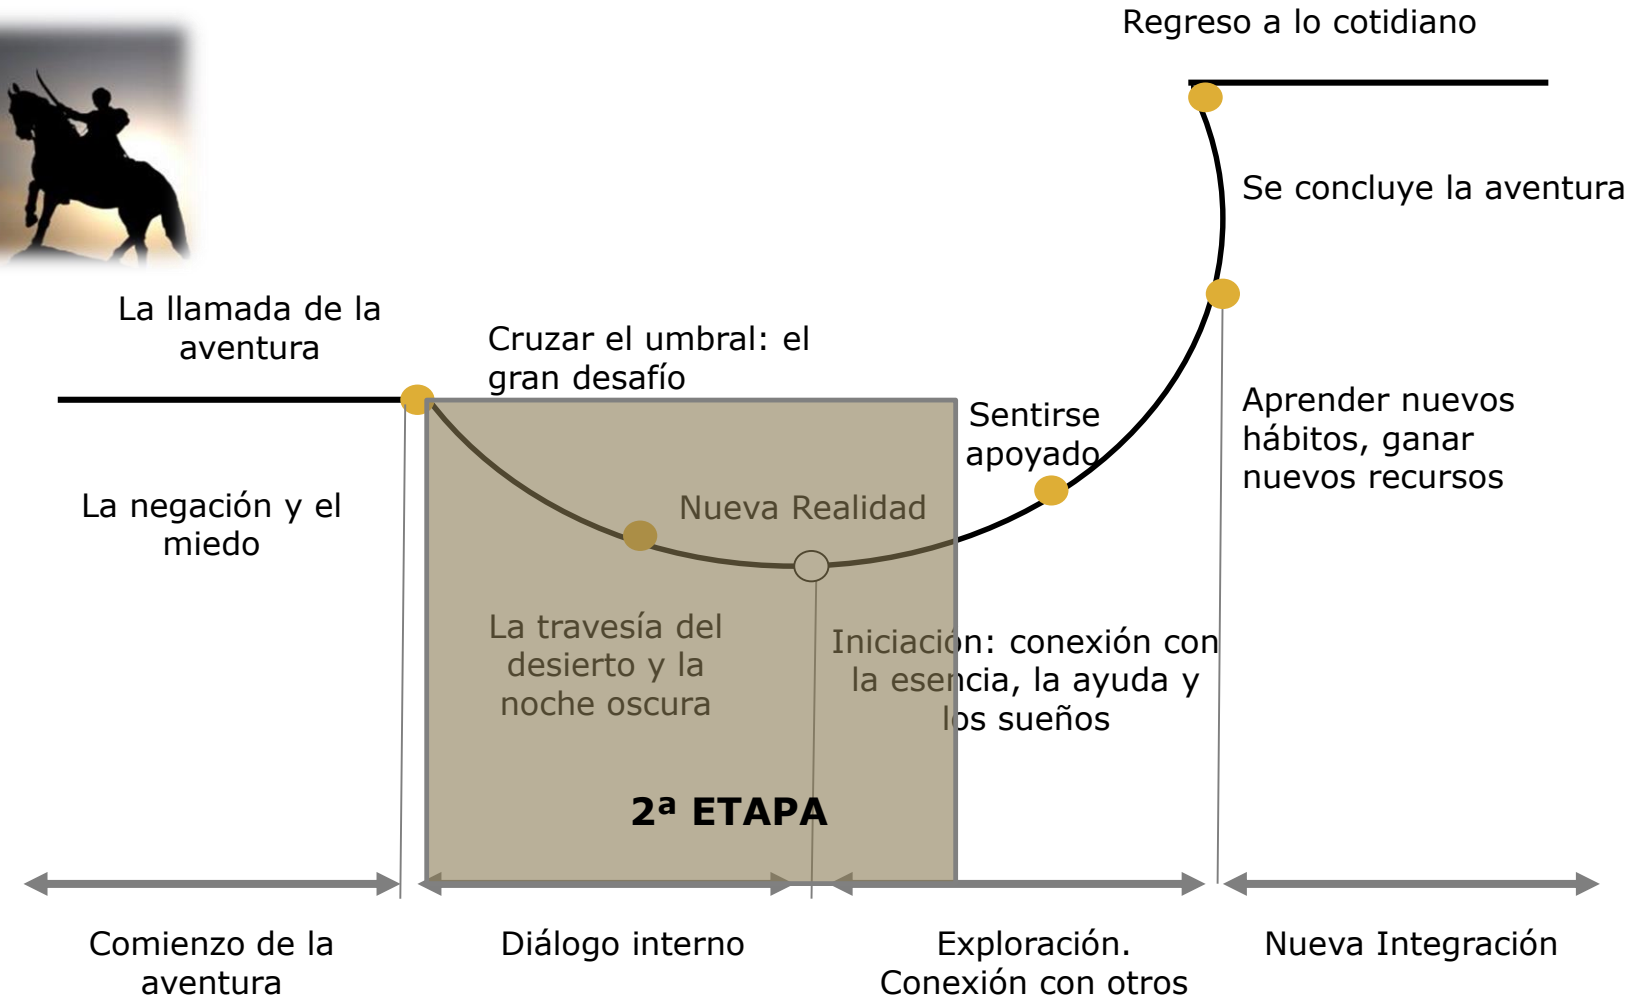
Regreso a lo cotidiano

Se concluye la aventura

La llamada de la aventura

Cruzar el umbral: el gran desafío

Sentirse apoyado

Aprender nuevos hábitos, ganar nuevos recursos

La negación y el miedo

Nueva Realidad

La travesía del desierto y la noche oscura

Iniciación: conexión con la esencia, la ayuda y los sueños

2ª ETAPA

Comienzo de la aventura

Diálogo interno

Exploración. Conexión con otros

Nueva Integración